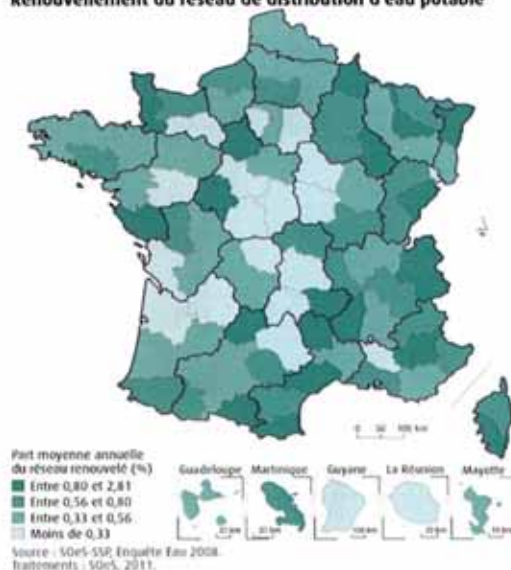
Renouvellement du réseau de distribution d'eau potable

Part moyenne annuelle du réseau renouvelé (%)
Entre 0,80 et 2,81
Entre 0,56 et 0,80
Entre 0,33 et 0,56
Moins de 0,33

Guadeloupe
Martinique
Guyane
La Réunion
Mayotte

0 50 100 km

Source : SOeS-SSP, Enquête Eau 2008.
Traitements : SOeS, 2011.